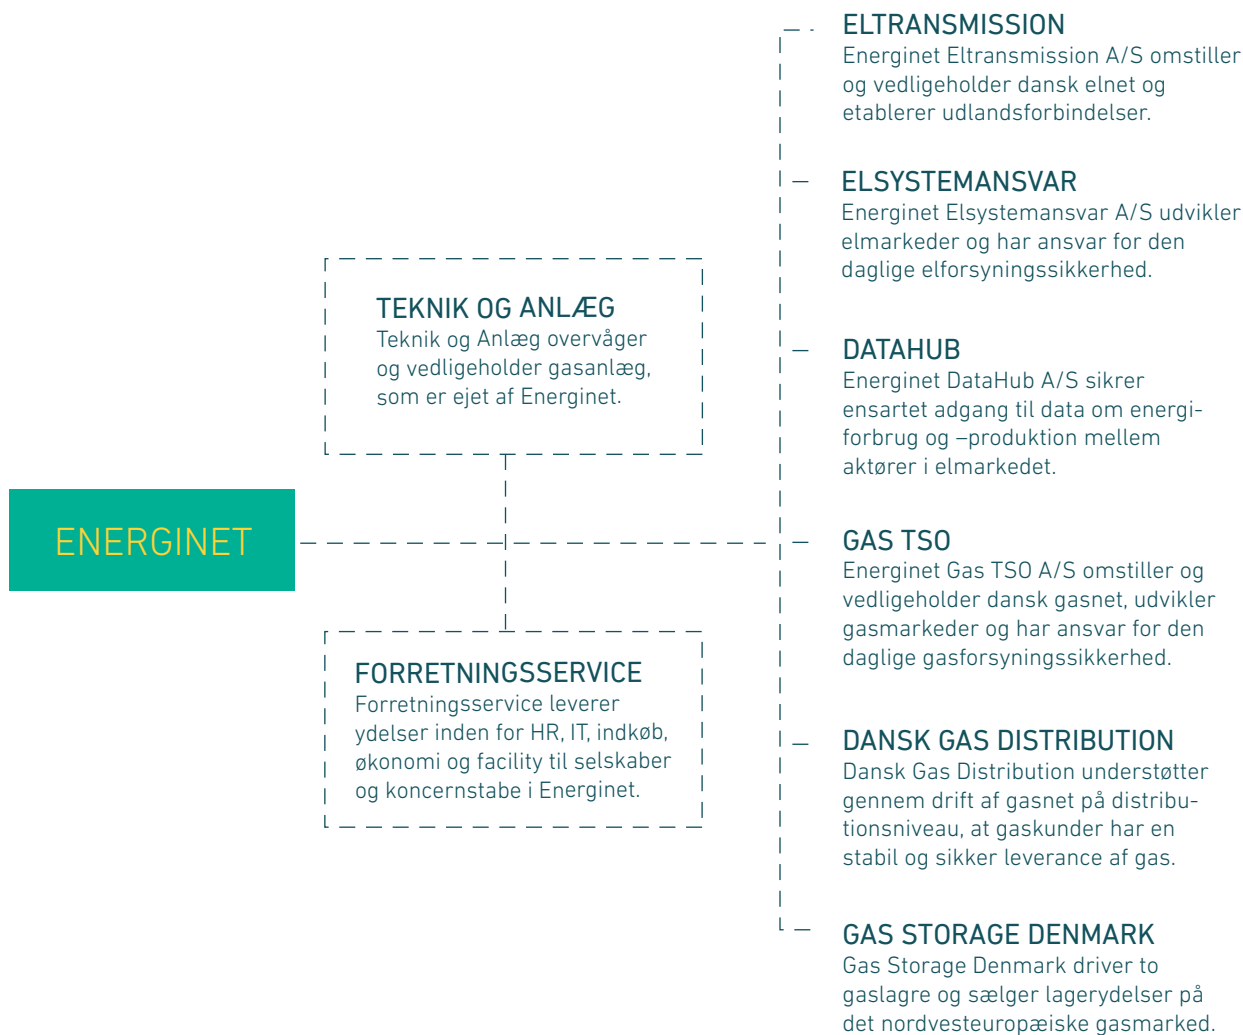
ENERGINET

TEKNIK OG ANLÆG
Teknik og Anlæg overvåger og vedligeholder gasanlæg, som er ejet af Energinet.

FORRETNINGSSERVICE
Forretningsservice leverer ydelser inden for HR, IT, indkøb, økonomi og facility til selskaber og koncernstabe i Energinet.

ELTRANSMISSION
Energinet Eltransmission A/S omstiller og vedligeholder dansk elnet og etablerer udlandsforbindelser.

ELSYSTEMANSVAR
Energinet Elsystemansvar A/S udvikler elmarkeder og har ansvar for den daglige elforsyningssikkerhed.

DATAHUB
Energinet DataHub A/S sikrer ensartet adgang til data om energiforbrug og –produktion mellem aktører i elmarkedet.

GAS TSO
Energinet Gas TSO A/S omstiller og vedligeholder dansk gasnet, udvikler gasmarkeder og har ansvar for den daglige gasforsyningssikkerhed.

DANSK GAS DISTRIBUTION
Dansk Gas Distribution understøtter gennem drift af gasnet på distributionsniveau, at gaskunder har en stabil og sikker leverance af gas.

GAS STORAGE DENMARK
Gas Storage Denmark driver to gaslagre og sælger lagerydelser på det nordvesteuropæiske gasmarked.